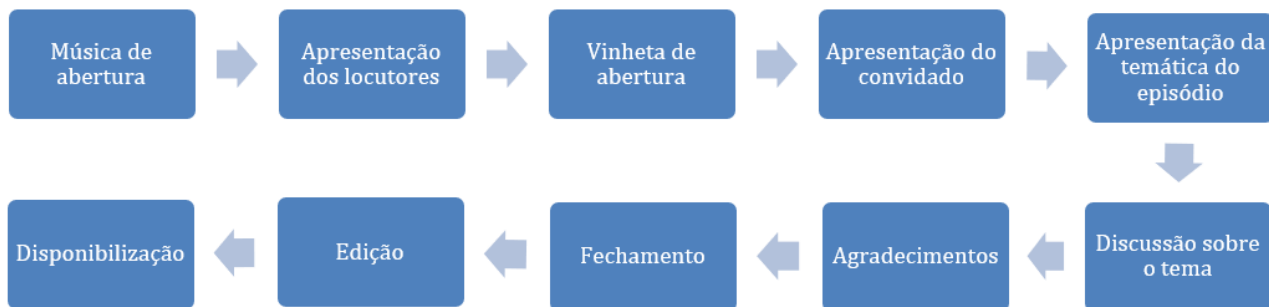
Música de abertura

Apresentação dos locutores

Vinheta de abertura

Apresentação do convidado

Apresentação da temática do episódio

Discussão sobre o tema

Agradecimentos

Fechamento

Edição

Disponibilização